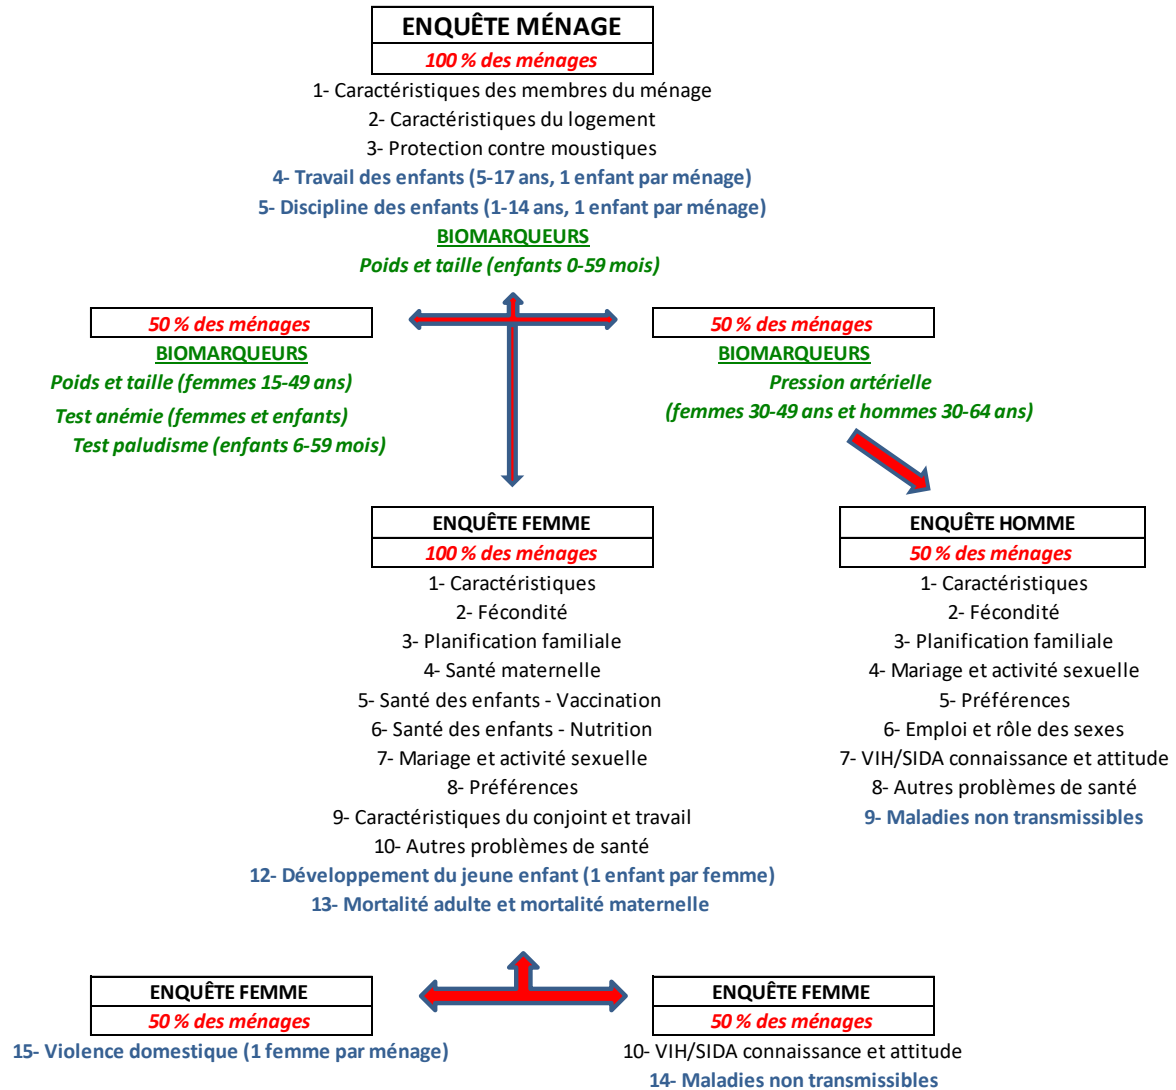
ENQUÊTE MÉNAGE
100 % des ménages

1- Caractéristiques des membres du ménage
2- Caractéristiques du logement
3- Protection contre moustiques
4- Travail des enfants (5-17 ans, 1 enfant par ménage)
5- Discipline des enfants (1-14 ans, 1 enfant par ménage)
BIOMARQUEURS
Poids et taille (enfants 0-59 mois)

50 % des ménages
BIOMARQUEURS
Poids et taille (femmes 15-49 ans)
Test anémie (femmes et enfants)
Test paludisme (enfants 6-59 mois)

50 % des ménages
BIOMARQUEURS
Pression artérielle
(femmes 30-49 ans et hommes 30-64 ans)

ENQUÊTE FEMME
100 % des ménages

1- Caractéristiques
2- Fécondité
3- Planification familiale
4- Santé maternelle
5- Santé des enfants - Vaccination
6- Santé des enfants - Nutrition
7- Mariage et activité sexuelle
8- Préférences
9- Caractéristiques du conjoint et travail
10- Autres problèmes de santé
12- Développement du jeune enfant (1 enfant par femme)
13- Mortalité adulte et mortalité maternelle

ENQUÊTE HOMME
50 % des ménages

1- Caractéristiques
2- Fécondité
3- Planification familiale
4- Mariage et activité sexuelle
5- Préférences
6- Emploi et rôle des sexes
7- VIH/SIDA connaissance et attitude
8- Autres problèmes de santé
9- Maladies non transmissibles

ENQUÊTE FEMME
50 % des ménages
15- Violence domestique (1 femme par ménage)

ENQUÊTE FEMME
50 % des ménages
10- VIH/SIDA connaissance et attitude
14- Maladies non transmissibles